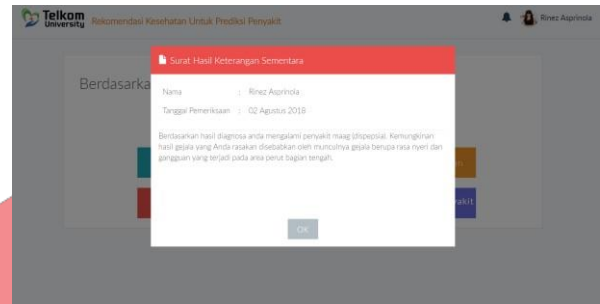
Telkom University Rekomendasi Kesehatan Untuk Prediksi Penyakit

Rinez Asprinola

Berdasarka

Surat Hasil Keterangan Sementara

Nama : Rinez Asprinola

Tanggal Pemeriksaan : 02 Agustus 2018

Berdasarkan hasil diagnosa anda mengalami penyakit maag (dispepsia). Kemungkinan hasil gejala yang Anda rasakan disebabkan oleh munculnya gejala berupa rasa nyeri dan gangguan yang terjadi pada area perut bagian tengah.

akit

OK